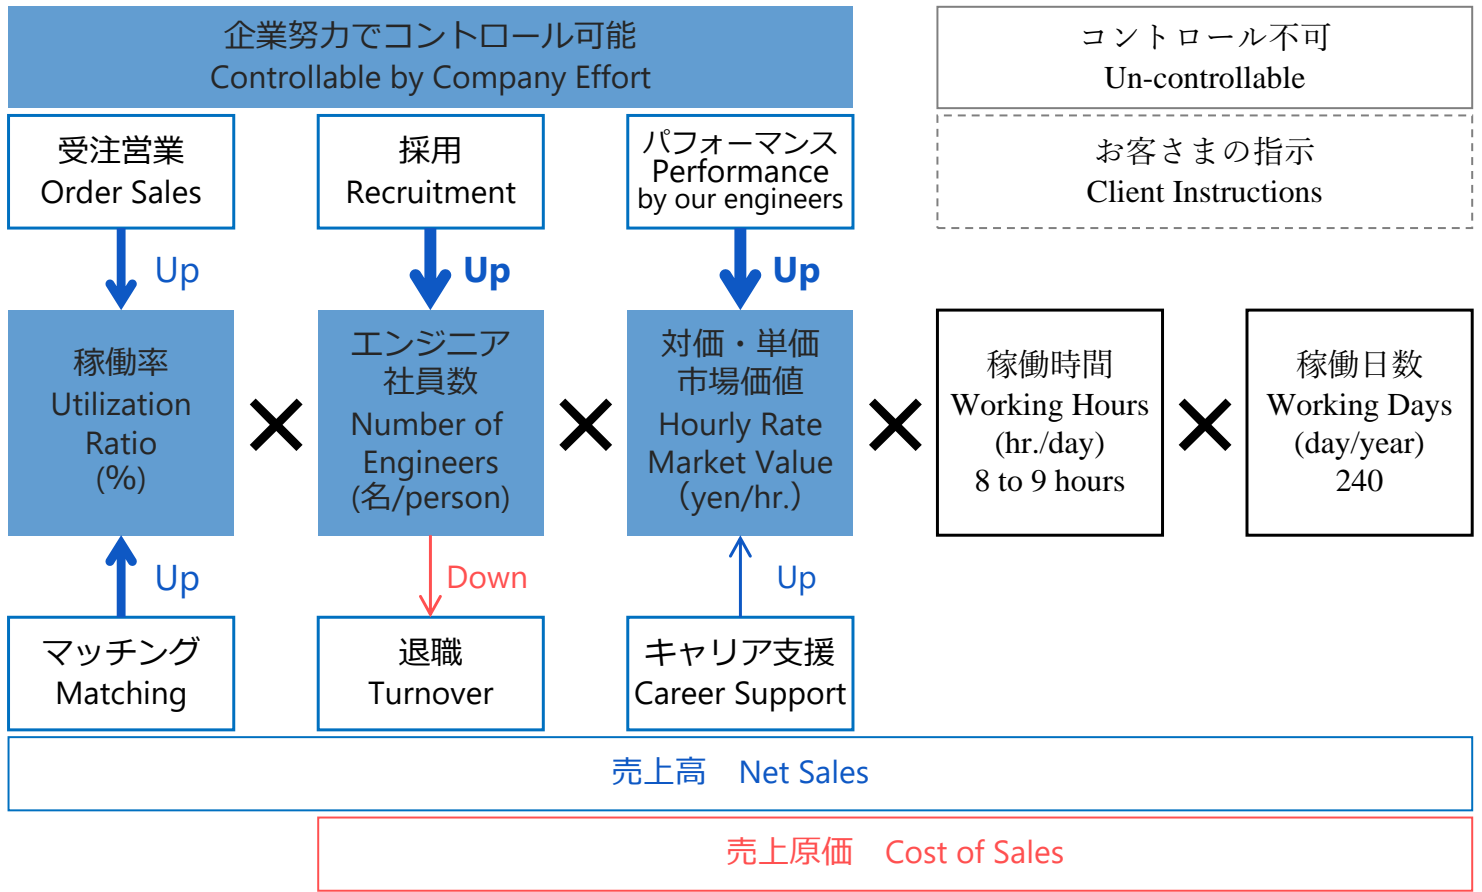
企業努力でコントロール可能
Controllable by Company Effort

コントロール不可
Un-controllable

受注営業
Order Sales

採用
Recruitment

パフォーマンス
Performance
by our engineers

お客さまの指示
Client Instructions

Up

Up

Up

稼働率
Utilization Ratio
(%)

×

エンジニア社員数
Number of Engineers
(名/person)

×

対価・単価
市場価値
Hourly Rate
Market Value
(yen/hr.)

×

稼働時間
Working Hours
(hr./day)
8 to 9 hours

×

稼働日数
Working Days
(day/year)
240

Up

Down

Up

マッチング
Matching

退職
Turnover

キャリア支援
Career Support

売上高　Net Sales

売上原価　Cost of Sales